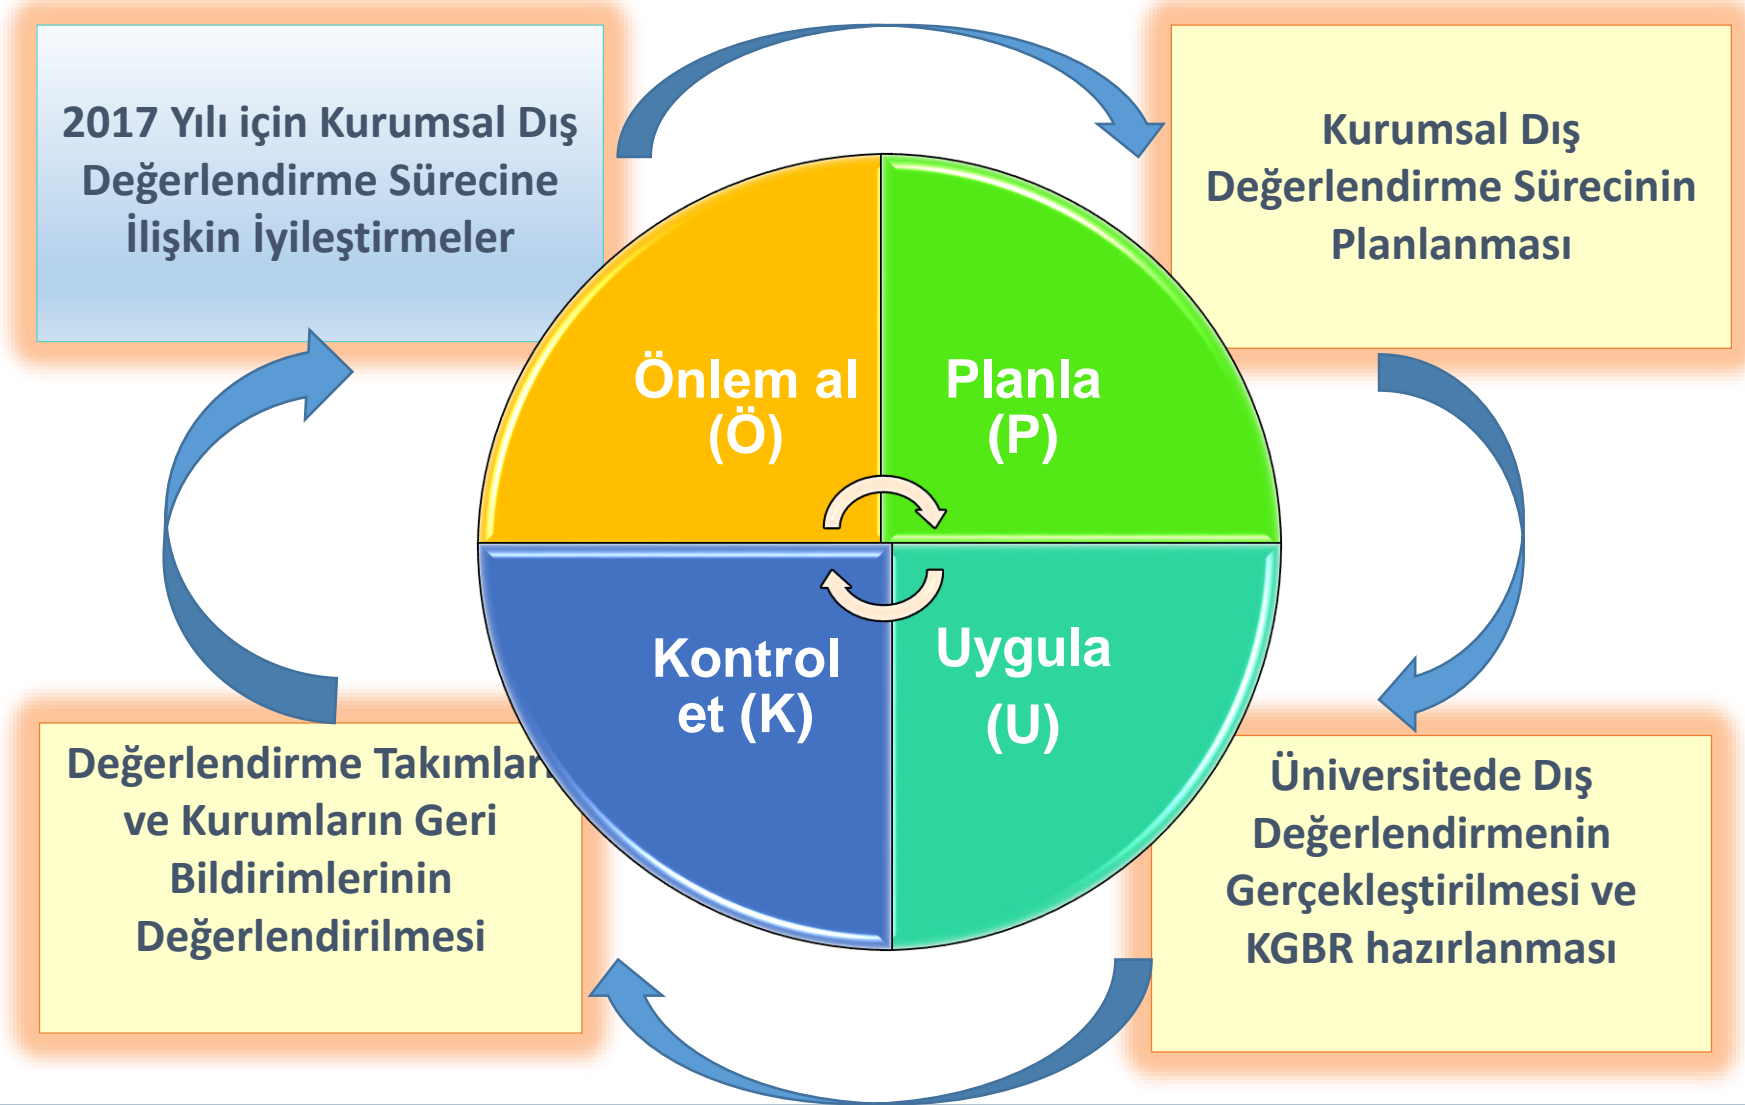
2017 Yılı için Kurumsal Dış Değerlendirme Sürecine İlişkin İyileştirmeler

Kurumsal Dış Değerlendirme Sürecinin Planlanması

Önlem al (Ö)

Planla (P)

Kontrol et (K)

Uygula (U)

Değerlendirme Takımları ve Kurumların Geri Bildirimlerinin Değerlendirilmesi

Üniversitede Dış Değerlendirmenin Gerçekleştirilmesi ve KGBR hazırlanması